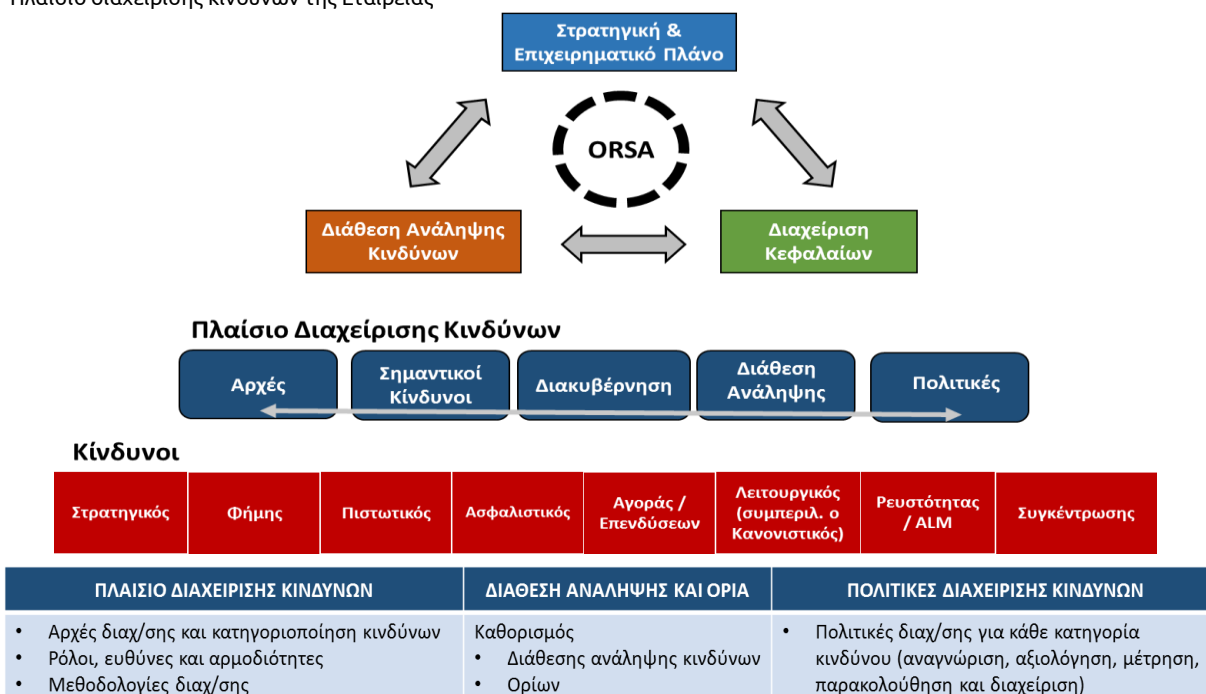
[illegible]

Στρατηγική & Επιχειρηματικό Πλάνο

ORSA

Διάθεση Ανάληψης Κινδύνων

Διαχείριση Κεφαλαίων

Πλαίσιο Διαχείρισης Κινδύνων

Αρχές

Σημαντικοί Κίνδυνοι

Διακυβέρνηση

Διάθεση Ανάληψης

Πολιτικές

Κίνδυνοι

| Στρατηγικός | Φήμης | Πιστωτικός | Ασφαλιστικός | Αγοράς / Επενδύσεων | Λειτουργικός (συμπεριλ. ο Κανονιστικός) | Ρευστότητας / ALM | Συγκέντρωσης |
|---|---|---|---|---|---|---|---|

| ΠΛΑΙΣΙΟ ΔΙΑΧΕΙΡΙΣΗΣ ΚΙΝΔΥΝΩΝ | ΔΙΑΘΕΣΗ ΑΝΑΛΗΨΗΣ ΚΑΙ ΟΡΙΑ | ΠΟΛΙΤΙΚΕΣ ΔΙΑΧΕΙΡΙΣΗΣ ΚΙΝΔΥΝΩΝ |
|---|---|---|
| • Αρχές διαχ/σης και κατηγοριοποίηση κινδύνων • Ρόλοι, ευθύνες και αρμοδιότητες • Μεθοδολογίες διαχ/σης | Καθορισμός • Διάθεσης ανάληψης κινδύνων • Ορίων | • Πολιτικές διαχ/σης για κάθε κατηγορία κινδύνου (αναγνώριση, αξιολόγηση, μέτρηση, παρακολούθηση και διαχείριση) |